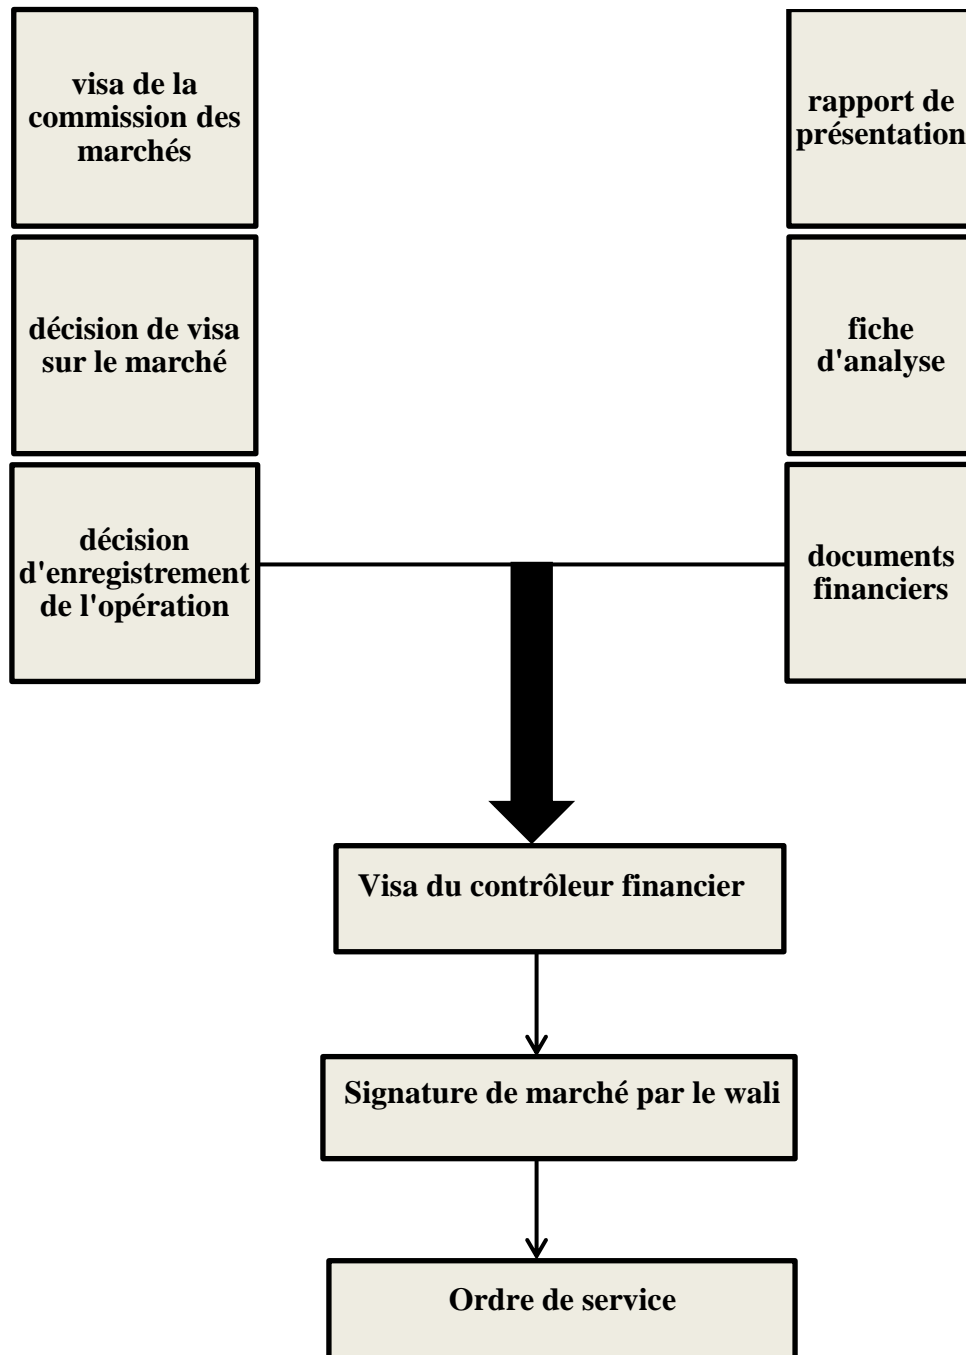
visa de la commission des marchés

décision de visa sur le marché

décision d'enregistrement de l'opération

rapport de présentation

fiche d'analyse

documents financiers

Visa du contrôleur financier

Signature de marché par le wali

Ordre de service